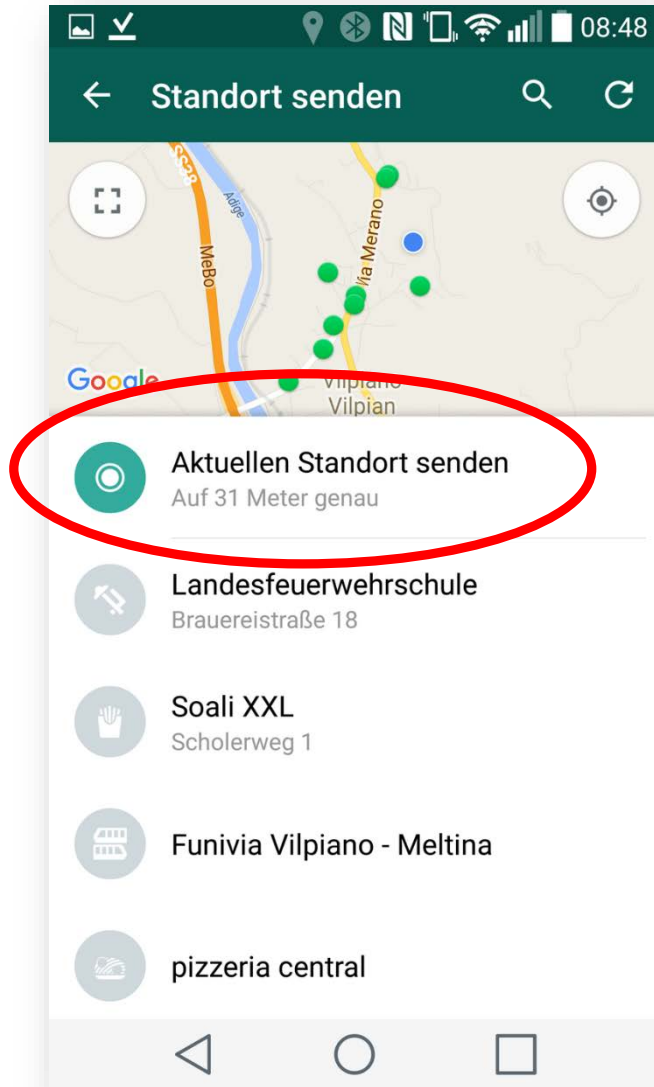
08:48

Standort senden

SS38
Adige
MeBo
Via Merano
Google
Vilpiano
Vilpian

Aktuellen Standort senden
Auf 31 Meter genau

Landesfeuerwehrschule
Brauereistraße 18

Soali XXL
Scholerweg 1

Funivia Vilpiano - Meltina

pizzeria central